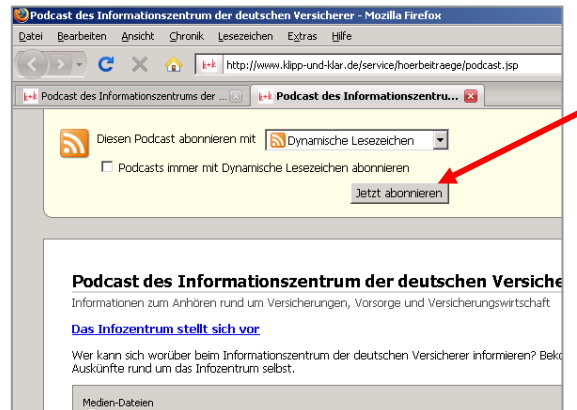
Podcast des Informationszentrum der deutschen Versicherer - Mozilla Firefox

Datei Bearbeiten Ansicht Chronik Lesezeichen Extras Hilfe

http://www.klipp-und-klar.de/service/hoerbeitraege/podcast.jsp

Podcast des Informationszentrums der ...

Podcast des Informationszentru...

Diesen Podcast abonnieren mit Dynamische Lesezeichen

Podcasts immer mit Dynamische Lesezeichen abonnieren

Jetzt abonnieren

Podcast des Informationszentrum der deutschen Versiche

Informationen zum Anhören rund um Versicherungen, Vorsorge und Versicherungswirtschaft

Das Infozentrum stellt sich vor

Wer kann sich worüber beim Informationszentrum der deutschen Versicherer informieren? Beko Auskünfte rund um das Infozentrum selbst.

Medien-Dateien